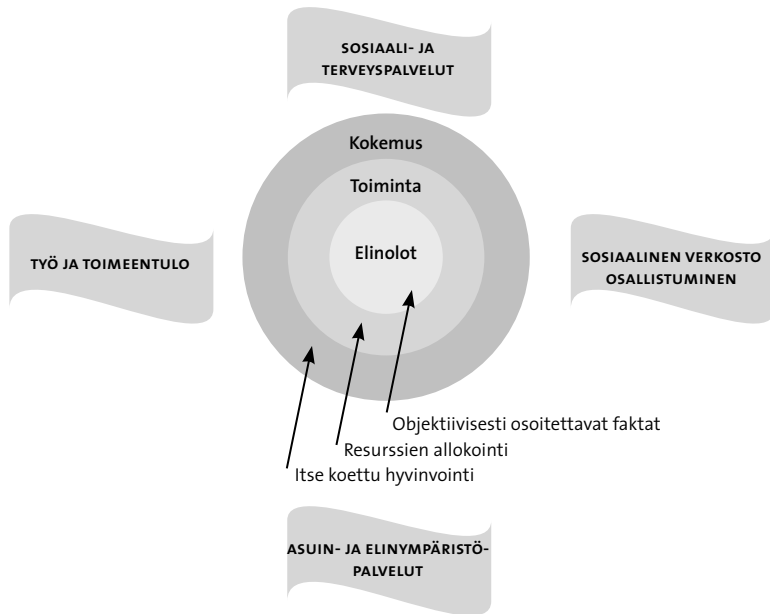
SOSIAALI- JA TERVEYSPALVELUT

Kokemus

Toiminta

Elinolot

TYÖ JA TOIMEENTULO

SOSIAALINEN VERKOSTO OSALLISTUMINEN

Objektiivisesti osoitettavat faktat

Resurssien allokointi

Itse koettu hyvinvointi

ASUIN- JA ELINYMPÄRISTÖPALVELUT